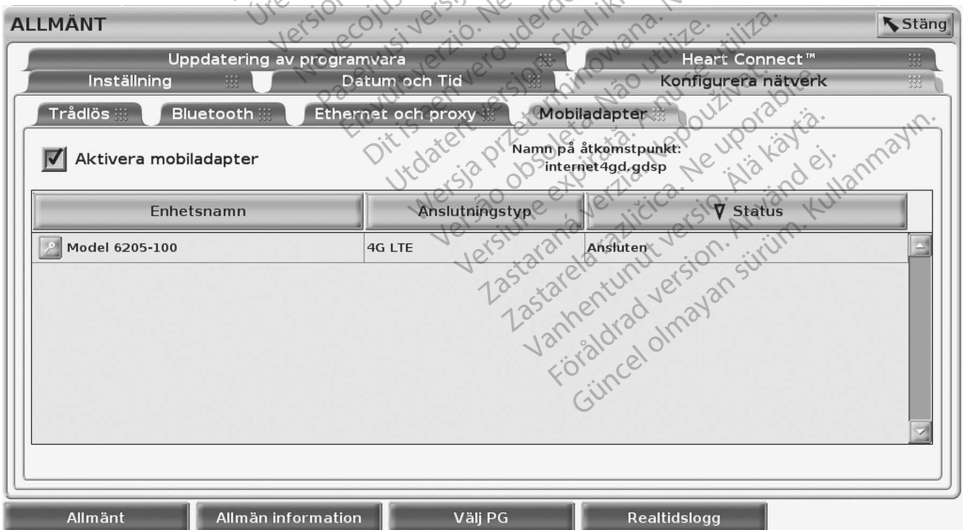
ALLMÄNT

Stäng

Uppdatering av programvara

Heart Connect™

Inställning

Datum och Tid

Konfigurera nätverk

Trådlös

Bluetooth

Ethernet och proxy

Mobiladapter

Aktivera mobiladapter

Namn på åtkomstpunkt: internet4gd.gdsp

| Enhetsnamn | Anslutningstyp | ∇ Status |
|---|---|---|
| Model 6205-100 | 4G LTE | Ansluten |

Allmänt

Allmän information

Välj PG

Realtidslogg

Úrelt útgáfa. Notið ekki.
Version obsolète. Ne pas utiliser.
Novecojusi versija. Neizmantot.
Pasenusi versija. Nenaudokite.
Elavult verzió. Ne használja!
Dit is een verouderde versie. Niet gebruiken.
Utdatert versjon. Skal ikke brukes.
Wersja przeterminowana. Nie używać.
Versão obsoleta. Não utilize.
Versiune expirată. A nu se utiliza.
Zastaraná verzia. Nepoužívať.
Zastarela različica. Ne uporabite.
Vanhentunut versio. Älä käytä.
Föråldrad version. Använd ej.
Güncel olmayan sürüm. Kullanmayın.